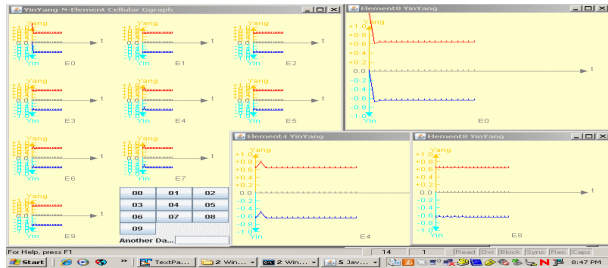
YinYang-N-Element Cellular Ggraph

Yang
Yin
E0

Yang
Yin
E1

Yang
Yin
E2

Yang
Yin
E3

Yang
Yin
E4

Yang
Yin
E5

Yang
Yin
E6

Yang
Yin
E7

Yang
Yin
E9

| 00 | 01 | 02 |
|---|---|---|
| 03 | 04 | 05 |
| 06 | 07 | 08 |
| 09 | | |

Another Da...

Element0 YinYang
Yang
+1.0
+0.8
+0.6
+0.4
+0.2
0.0
-0.2
-0.4
-0.6
-0.8
-1.0
Yin
t
E0

Element4 YinYang
Yang
+1.0
+0.8
+0.6
+0.4
+0.2
0.0
-0.2
-0.4
-0.6
-0.8
-1.0
Yin
t
E4

Element8 YinYang
Yang
+1.0
+0.8
+0.6
+0.4
+0.2
0.0
-0.2
-0.4
-0.6
-0.8
-1.0
Yin
t
E8

For Help, press F1 | 14 | 1 | Read | Ovr | Block | Sync | Rec | Caps

Start | TextPa... | 2 Win... | 2 Win... | 5 Jav... | 8:47 PM